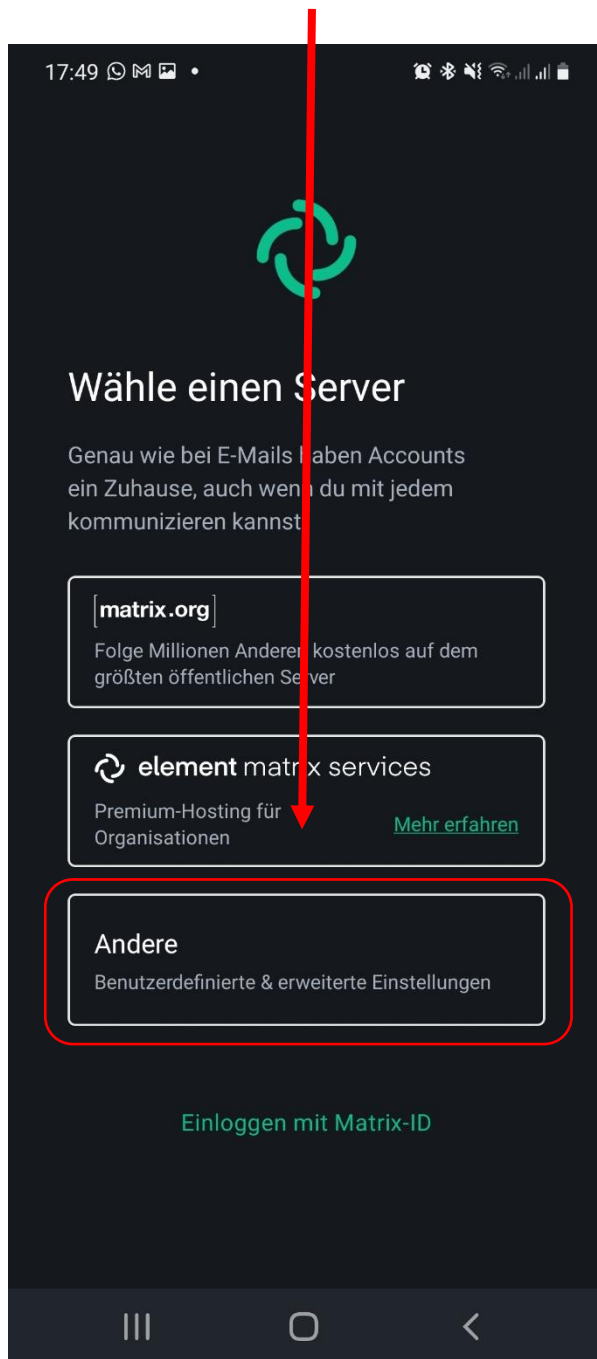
17:49

Wähle einen Server

Genau wie bei E-Mails haben Accounts ein Zuhause, auch wenn du mit jedem kommunizieren kannst

[matrix.org]

Folge Millionen Anderen kostenlos auf dem größten öffentlichen Server

element matrix services

Premium-Hosting für Organisationen

Mehr erfahren

Andere

Benutzerdefinierte & erweiterte Einstellungen

Einloggen mit Matrix-ID